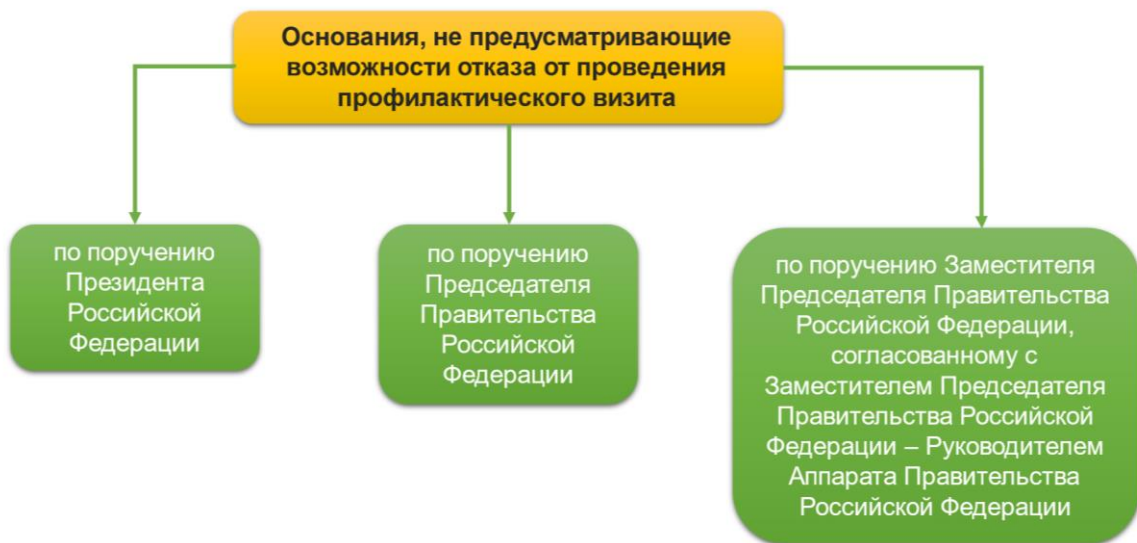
Основания, не предусматривающие возможности отказа от проведения профилактического визита

по поручению Президента Российской Федерации

по поручению Председателя Правительства Российской Федерации

по поручению Заместителя Председателя Правительства Российской Федерации, согласованному с Заместителем Председателя Правительства Российской Федерации – Руководителем Аппарата Правительства Российской Федерации